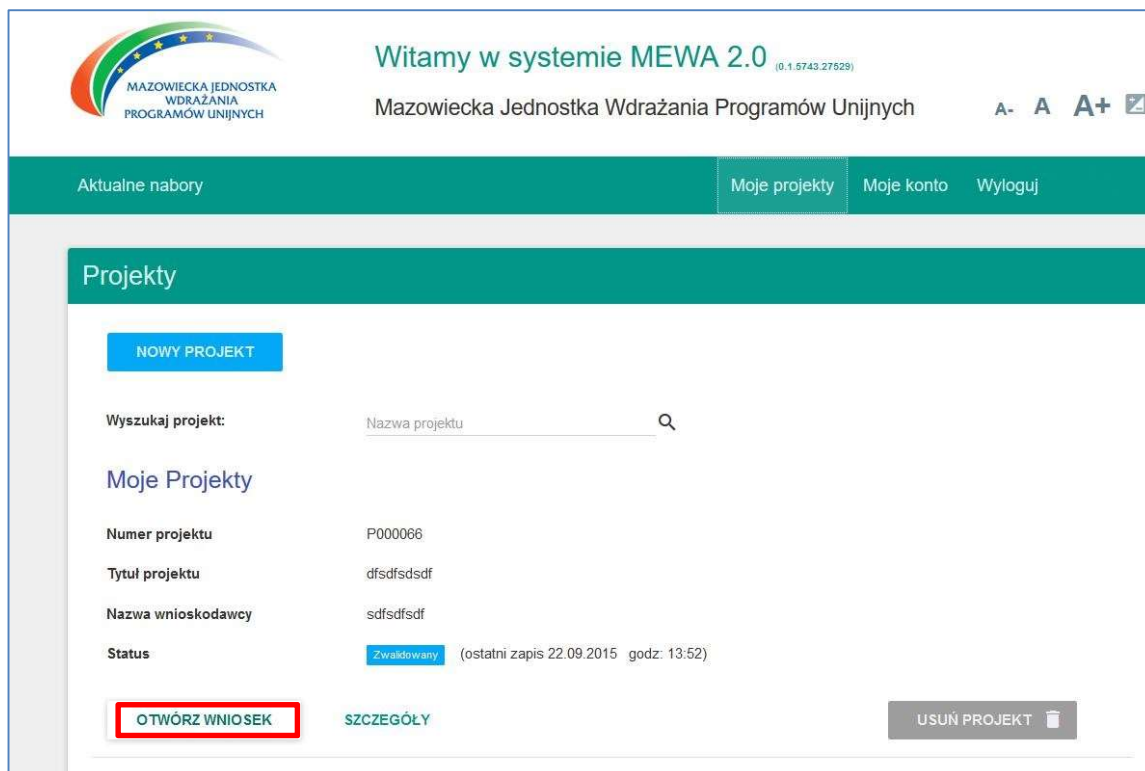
MAZOWIECKA JEDNOSTKA WDRAŻANIA PROGRAMÓW UNIJNYCH

Witamy w systemie MEWA 2.0 (0.1.5743.27529)

Mazowiecka Jednostka Wdrażania Programów Unijnych

A- A A+

Aktualne nabory

Moje projekty Moje konto Wyloguj

Projekty

NOWY PROJEKT

Wyszukaj projekt: Nazwa projektu

Moje Projekty

Numer projektu P000066

Tytuł projektu dfsdfsdsdf

Nazwa wnioskodawcy sdfsdfsdf

Status Zwalidowany (ostatni zapis 22.09.2015 godz: 13:52)

OTWÓRZ WNIOSEK SZCZEGÓŁY USUŃ PROJEKT